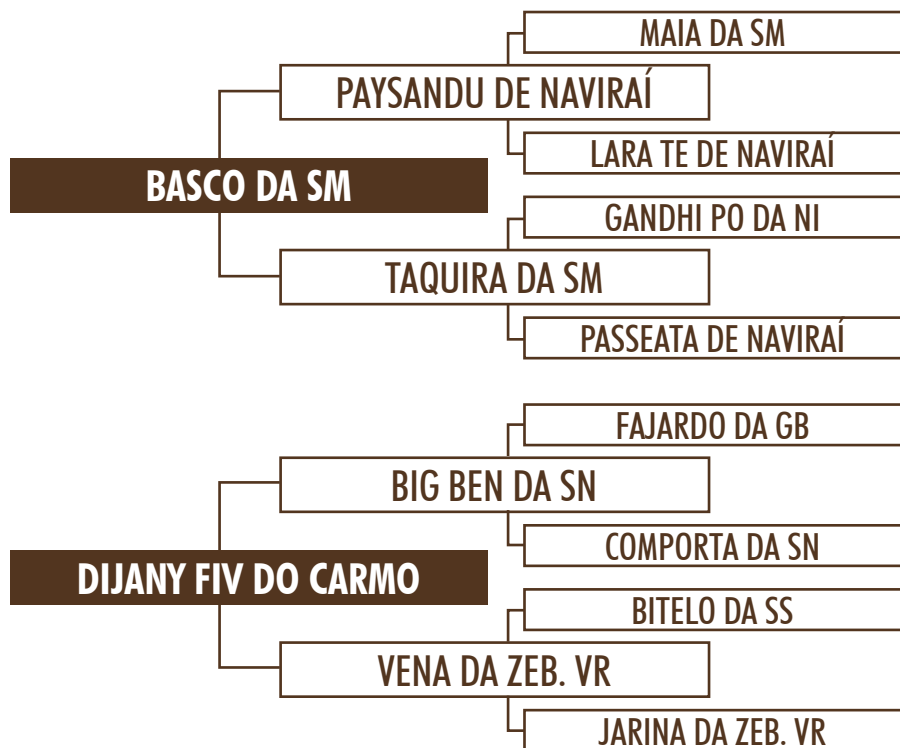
MAIA DA SM
PAYSANDU DE NAVIRAÍ
LARA TE DE NAVIRAÍ
BASCO DA SM
GANDHI PO DA NI
TAQUIRA DA SM
PASSEATA DE NAVIRAÍ

FAJARDO DA GB
BIG BEN DA SN
COMPORTA DA SN
DIJANY FIV DO CARMO
BITELO DA SS
VENA DA ZEB. VR
JARINA DA ZEB. VR